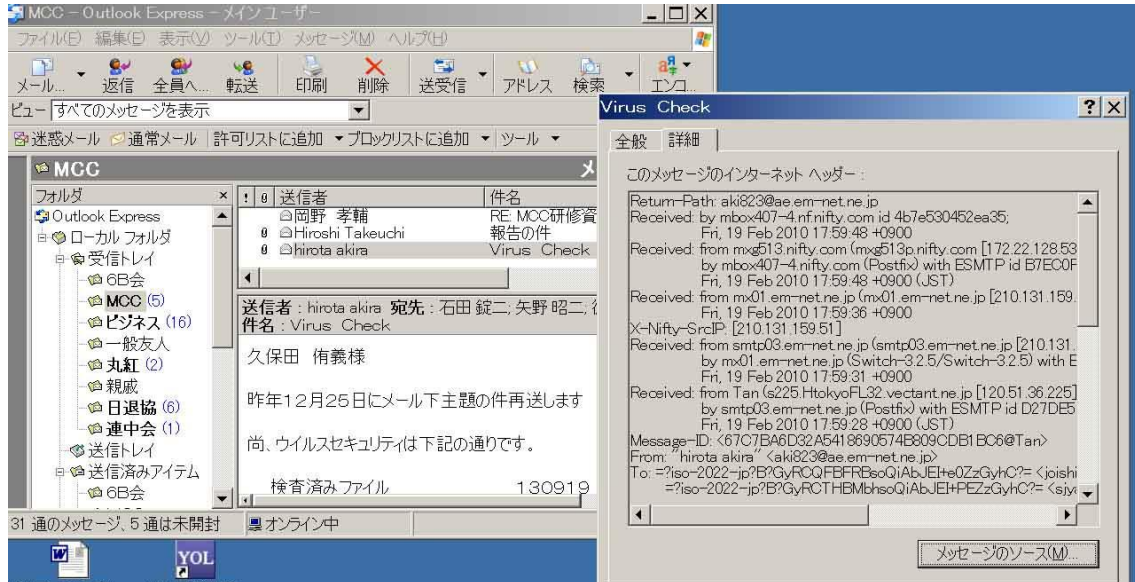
MCC - Outlook Express - メインユーザー
ファイル(F) 編集(E) 表示(V) ツール(T) メッセージ(M) ヘルプ(H)
メール... 返信 全員へ... 転送 印刷 削除 送受信 アドレス 検索 エンコ...
ビュー すべてのメッセージを表示
迷惑メール 通常メール 許可リストに追加 ▼ ブロックリストに追加 ▼ ツール ▼
MCC
フォルダ
Outlook Express
ローカル フォルダ
受信トレイ
6B会
MCC (5)
ビジネス (16)
一般友人
丸紅 (2)
親戚
日退協 (6)
連中会 (1)
送信トレイ
送信済みアイテム
6B会
送信者 件名
岡野 孝輔 RE: MCC研修資
Hiroshi Takeuchi 報告の件
hirota akira Virus Check
送信者 : hirota akira 宛先 : 石田 錠二; 矢野 昭二;
件名 : Virus Check
久保田 侑義様
昨年12月25日にメール下主題の件再送します
尚、ウイルスセキュリティは下記の通りです。
検査済みファイル 130919
31 通のメッセージ、5 通は未開封 オンライン中
YOL

Virus Check
全般 詳細
このメッセージのインターネット ヘッダー :
Return-Path: aki823@ae.em-net.ne.jp
Received: by mbox407-4.nf.nifty.com id 4b7e530452ea35; Fri, 19 Feb 2010 17:59:48 +0900
Received: from mxg513.nifty.com (mxg513p.nifty.com [172.22.128.53 by mbox407-4.nifty.com (Postfix) with ESMTP id B7EC0F Fri, 19 Feb 2010 17:59:48 +0900 (JST)
Received: from mx01.em-net.ne.jp (mx01.em-net.ne.jp [210.131.159. Fri, 19 Feb 2010 17:59:36 +0900
X-Nifty-SrcIP: [210.131.159.51]
Received: from smtp03.em-net.ne.jp (smtp03.em-net.ne.jp [210.131. by mx01.em-net.ne.jp (Switch-3.2.5/Switch-3.2.5) with E Fri, 19 Feb 2010 17:59:31 +0900
Received: from Tan (s225.HtokyoFL32.vectant.ne.jp [120.51.36.225] by smtp03.em-net.ne.jp (Postfix) with ESMTP id D27DE5 Fri, 19 Feb 2010 17:59:28 +0900 (JST)
Message-ID: <67C7BA6D32A5418690574B809CDB1BC6@Tan>
From: "hirota akira" <aki823@ae.em-net.ne.jp>
To: =?iso-2022-jp?B?GyRCQFBFRBsoQiAbJEI+e0ZzGyhC?= <joishi =?iso-2022-jp?B?GyRCTHBMbhsoQiAbJEI+PEZzGyhC?= <sjy
メッセージのソース(M)...